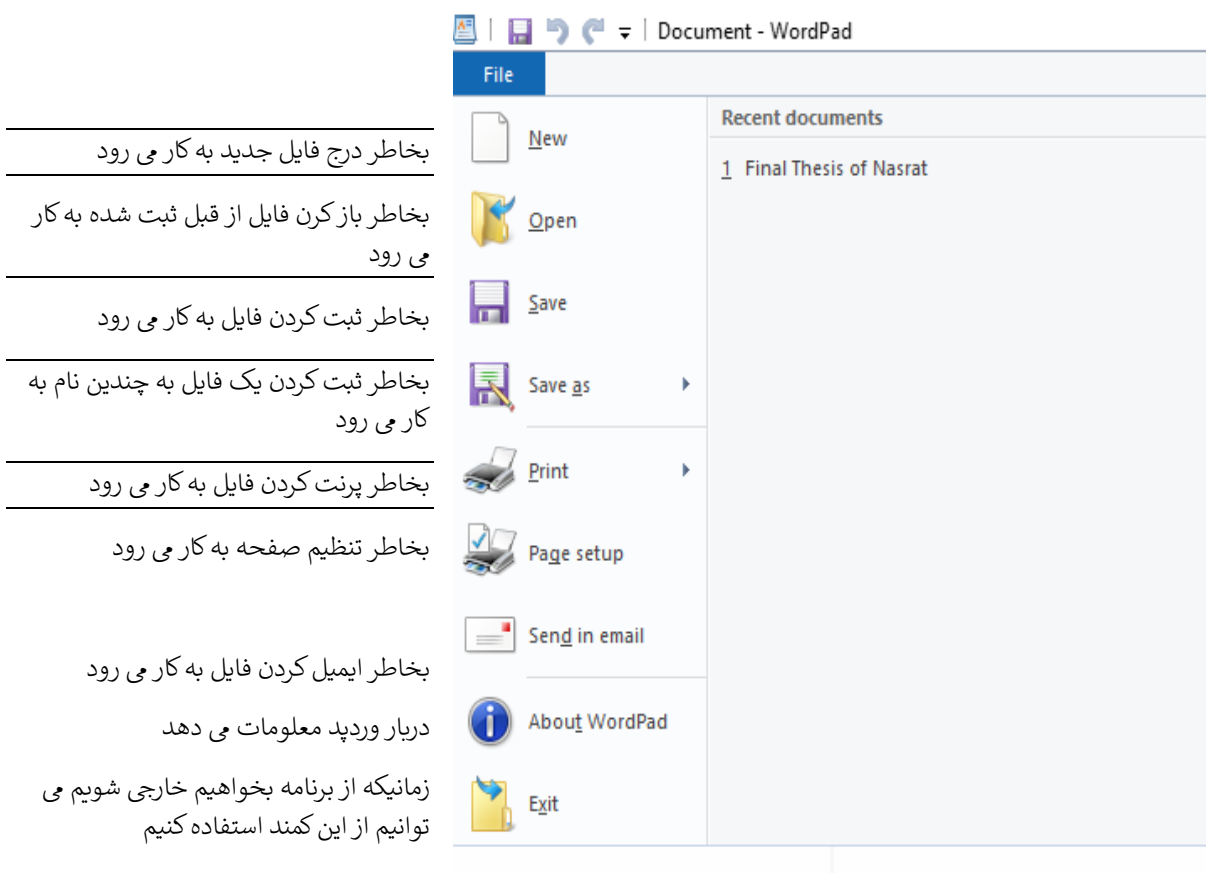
Document - WordPad

File

New
Open
Save
Save as
Print
Page setup
Send in email
About WordPad
Exit

Recent documents

1 Final Thesis of Nasrat

بخاطر درج فایل جدید به کار می رود

بخاطر باز کرن فایل از قبل ثبت شده به کار می رود

بخاطر ثبت کردن فایل به کار می رود

بخاطر ثبت کردن یک فایل به چندین نام به کار می رود

بخاطر پرنت کردن فایل به کار می رود

بخاطر تنظیم صفحه به کار می رود

بخاطر ایمیل کردن فایل به کار می رود

دربار وردپد معلومات می دهد

زمانیکه از برنامه بخواهیم خارجی شویم می توانیم از این کمند استفاده کنیم